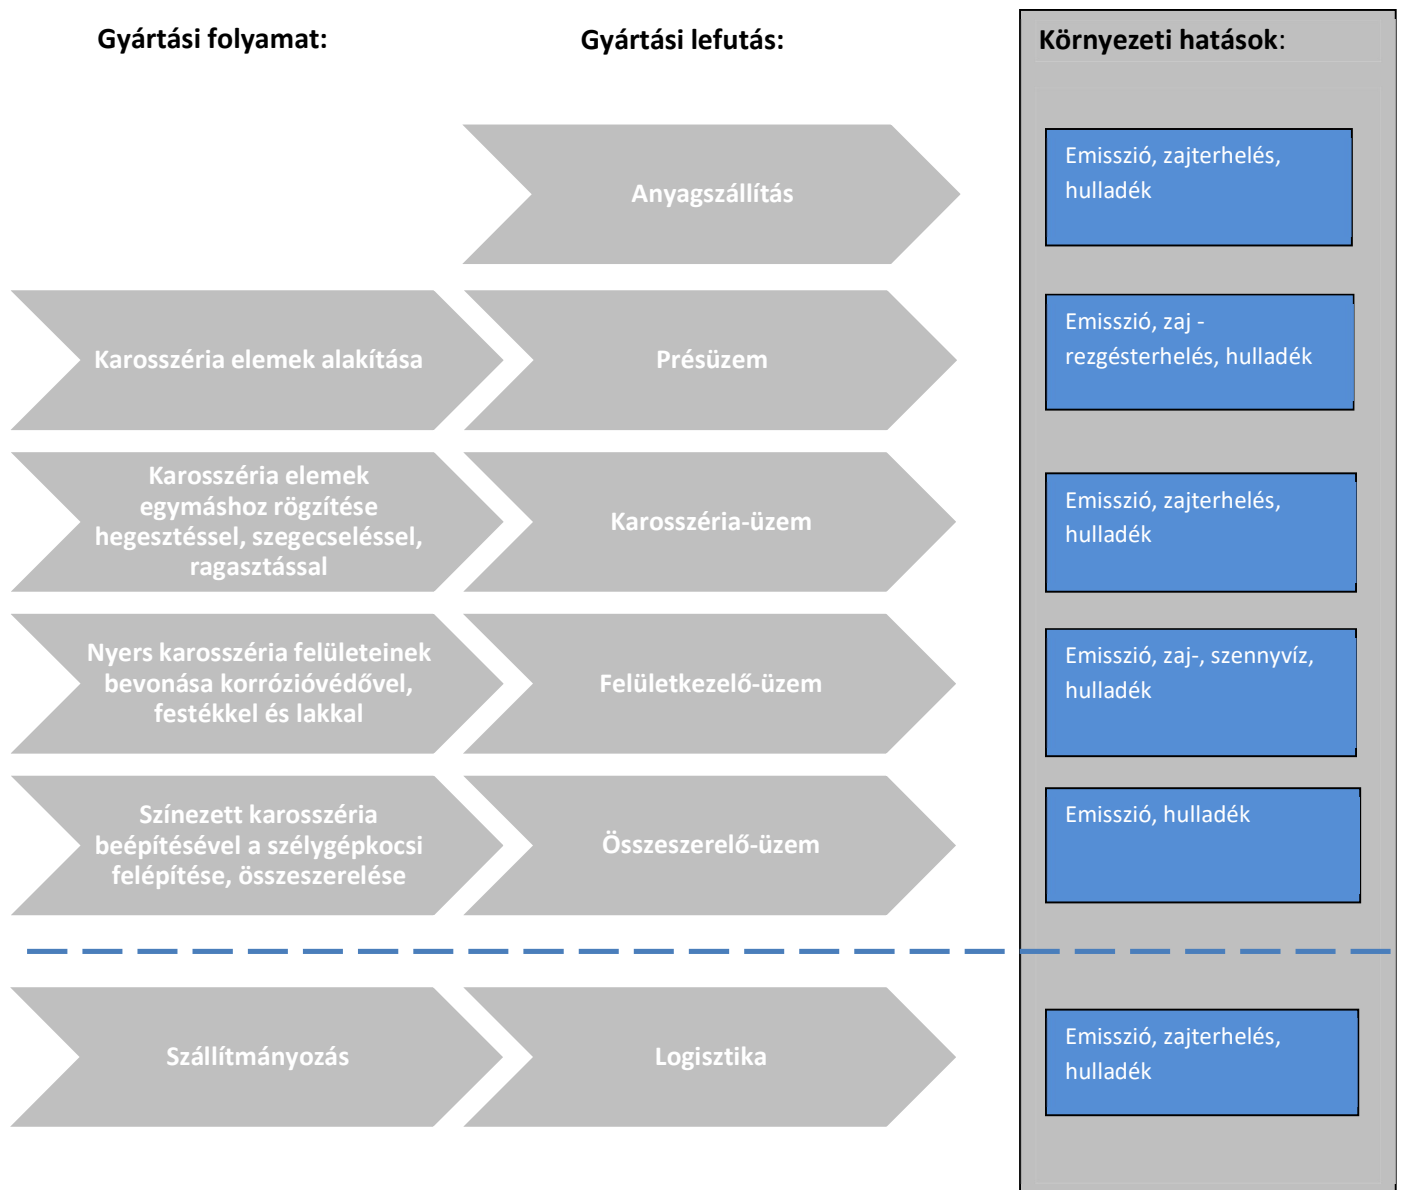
Gyártási folyamat:

Gyártási lefutás:

Környezeti hatások:

Anyagszállítás

Emisszió, zajterhelés, hulladék

Karosszéria elemek alakítása

Présüzem

Emisszió, zaj - rezgésterhelés, hulladék

Karosszéria elemek egymáshoz rögzítése hegesztéssel, szegecseléssel, ragasztással

Karosszéria-üzem

Emisszió, zajterhelés, hulladék

Nyers karosszéria felületeinek bevonása korrózióvédővel, festékkel és lakkal

Felületkezelő-üzem

Emisszió, zaj-, szennyvíz, hulladék

Színezett karosszéria beépítésével a szélygépkocsi felépítése, összeszerelése

Összeszerelő-üzem

Emisszió, hulladék

Szállítmányozás

Logisztika

Emisszió, zajterhelés, hulladék